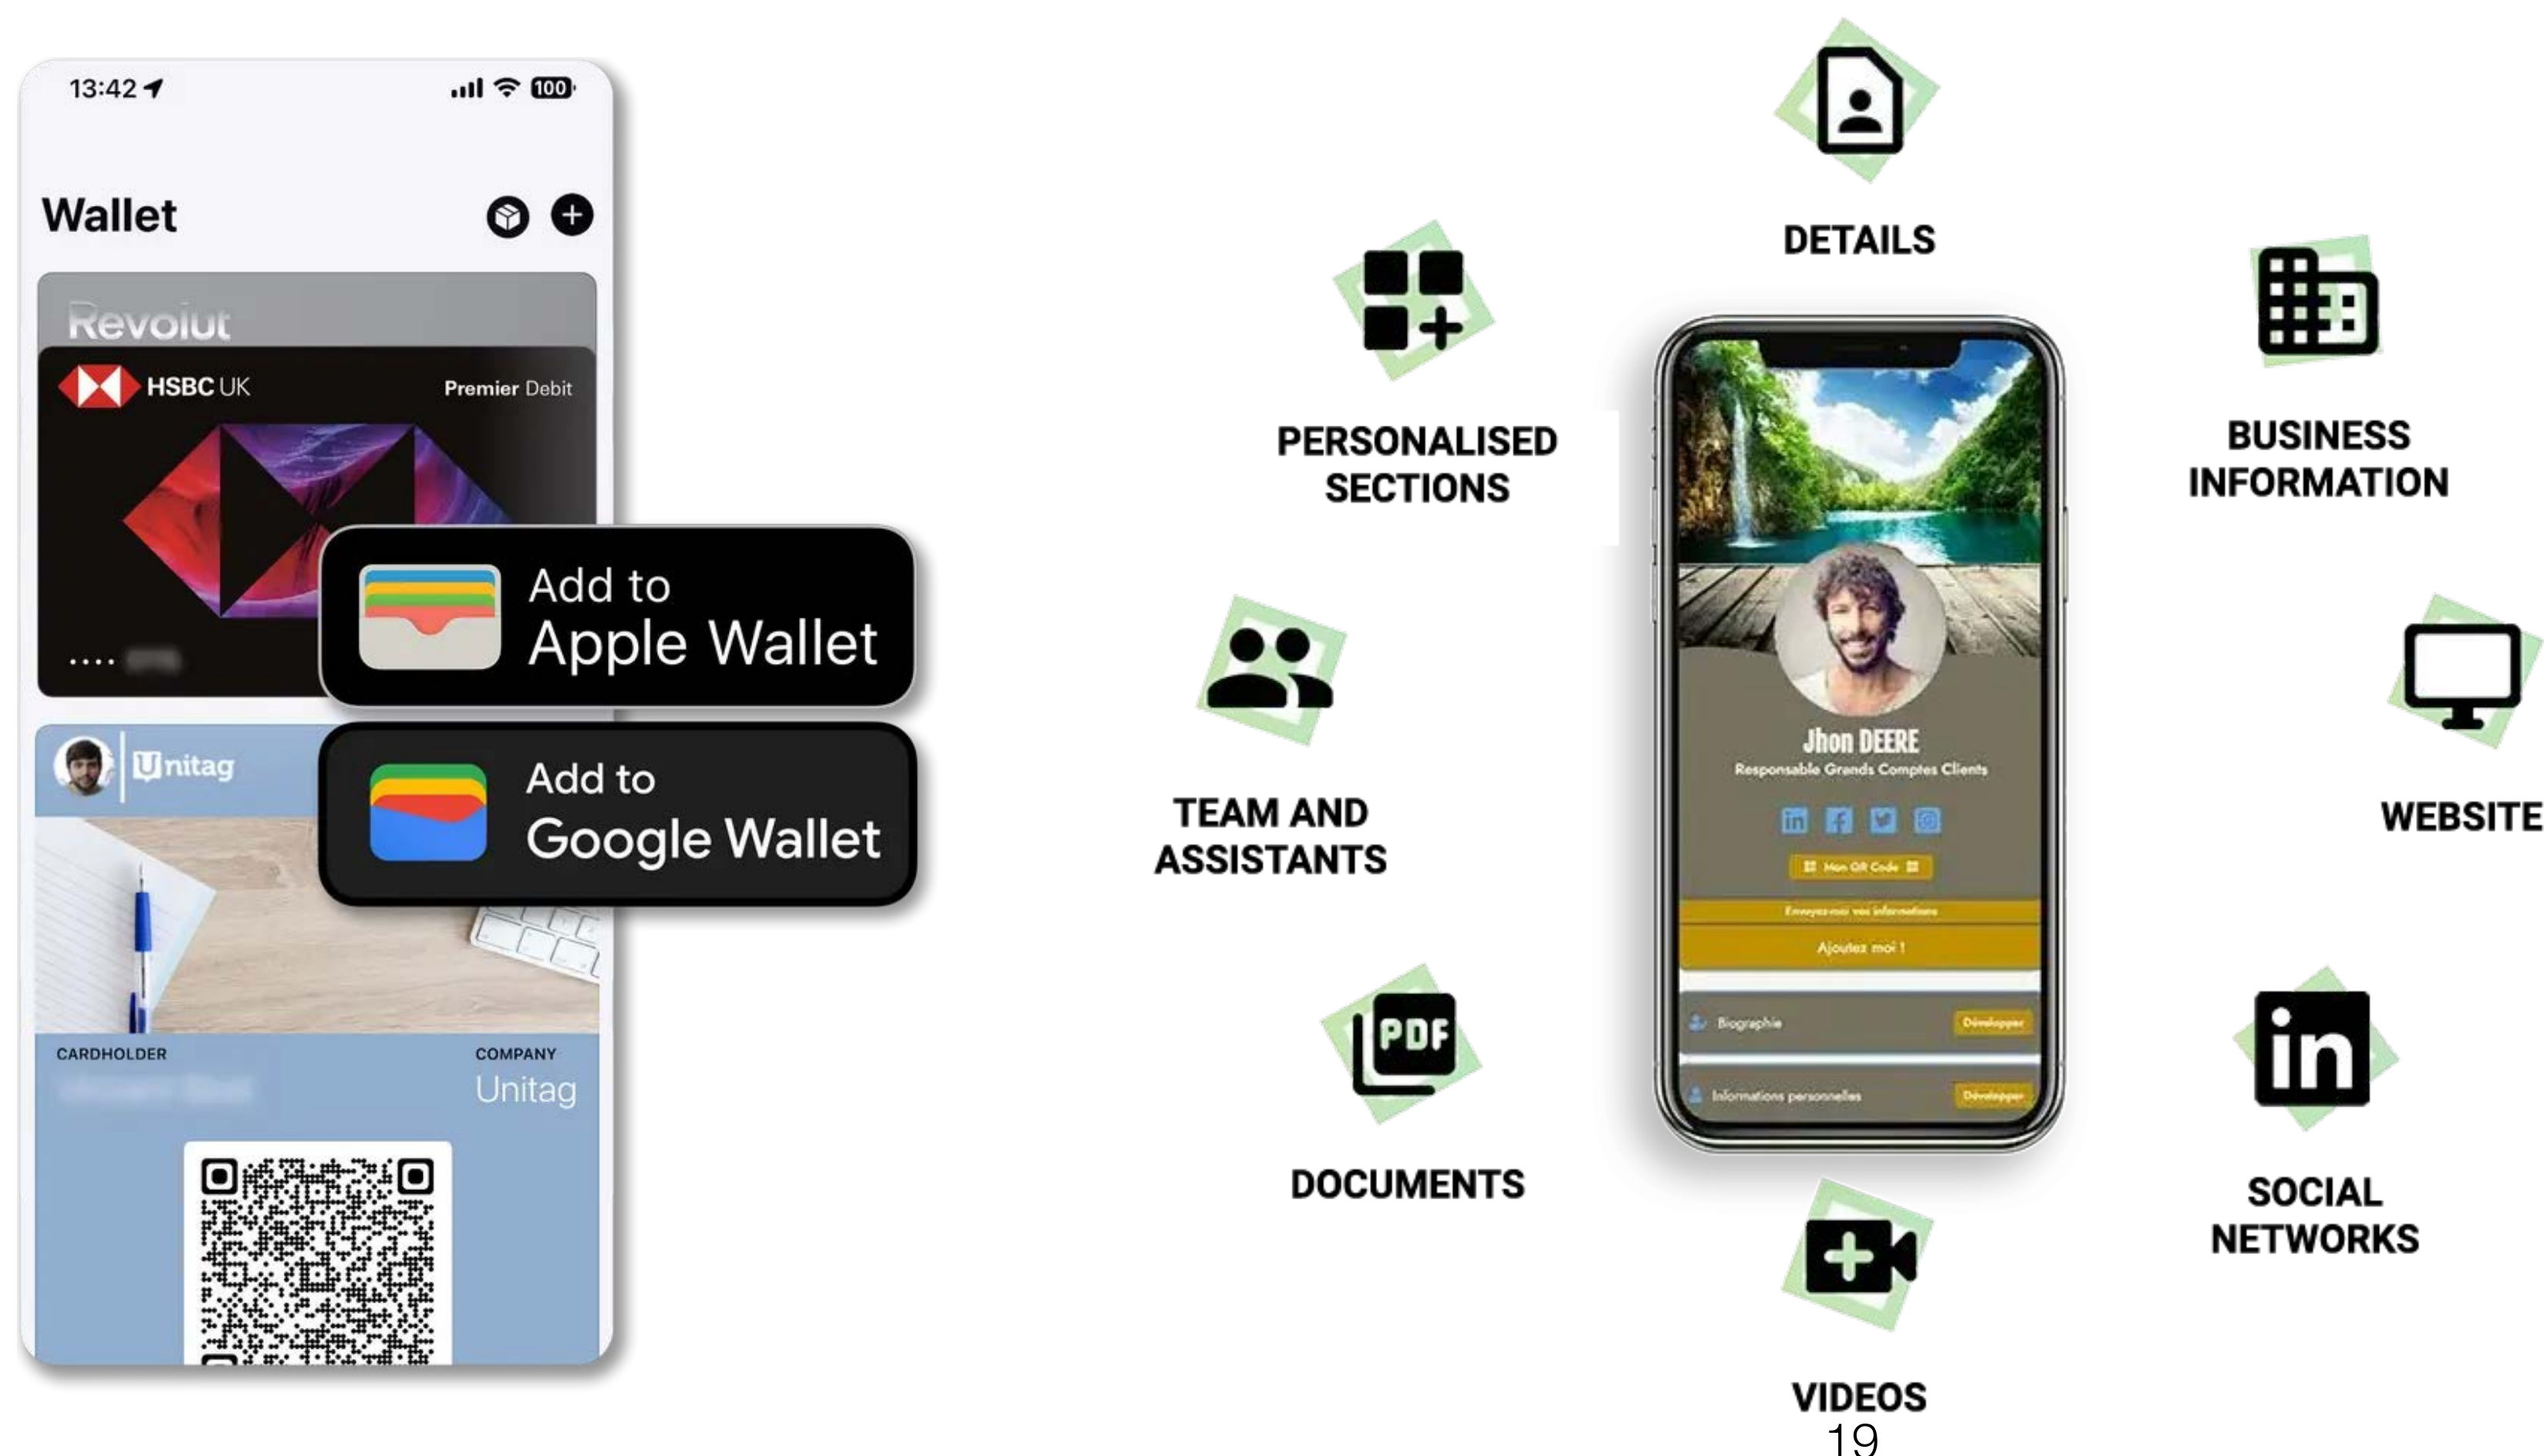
13:42

100

Wallet

Revolut

HSBC UK

Premier Debit

....

Add to
Apple Wallet

Unitag

Add to
Google Wallet

CARDHOLDER

COMPANY
Unitag

DETAILS

PERSONALISED SECTIONS

BUSINESS INFORMATION

Jhon DEERE
Responsable Grands Comptes Clients

Mon QR Code

Envoyez-moi vos informations

Ajoutez moi !

Biographie
Développer

Informations personnelles
Développer

TEAM AND ASSISTANTS

WEBSITE

PDF

DOCUMENTS

SOCIAL NETWORKS

VIDEOS

19